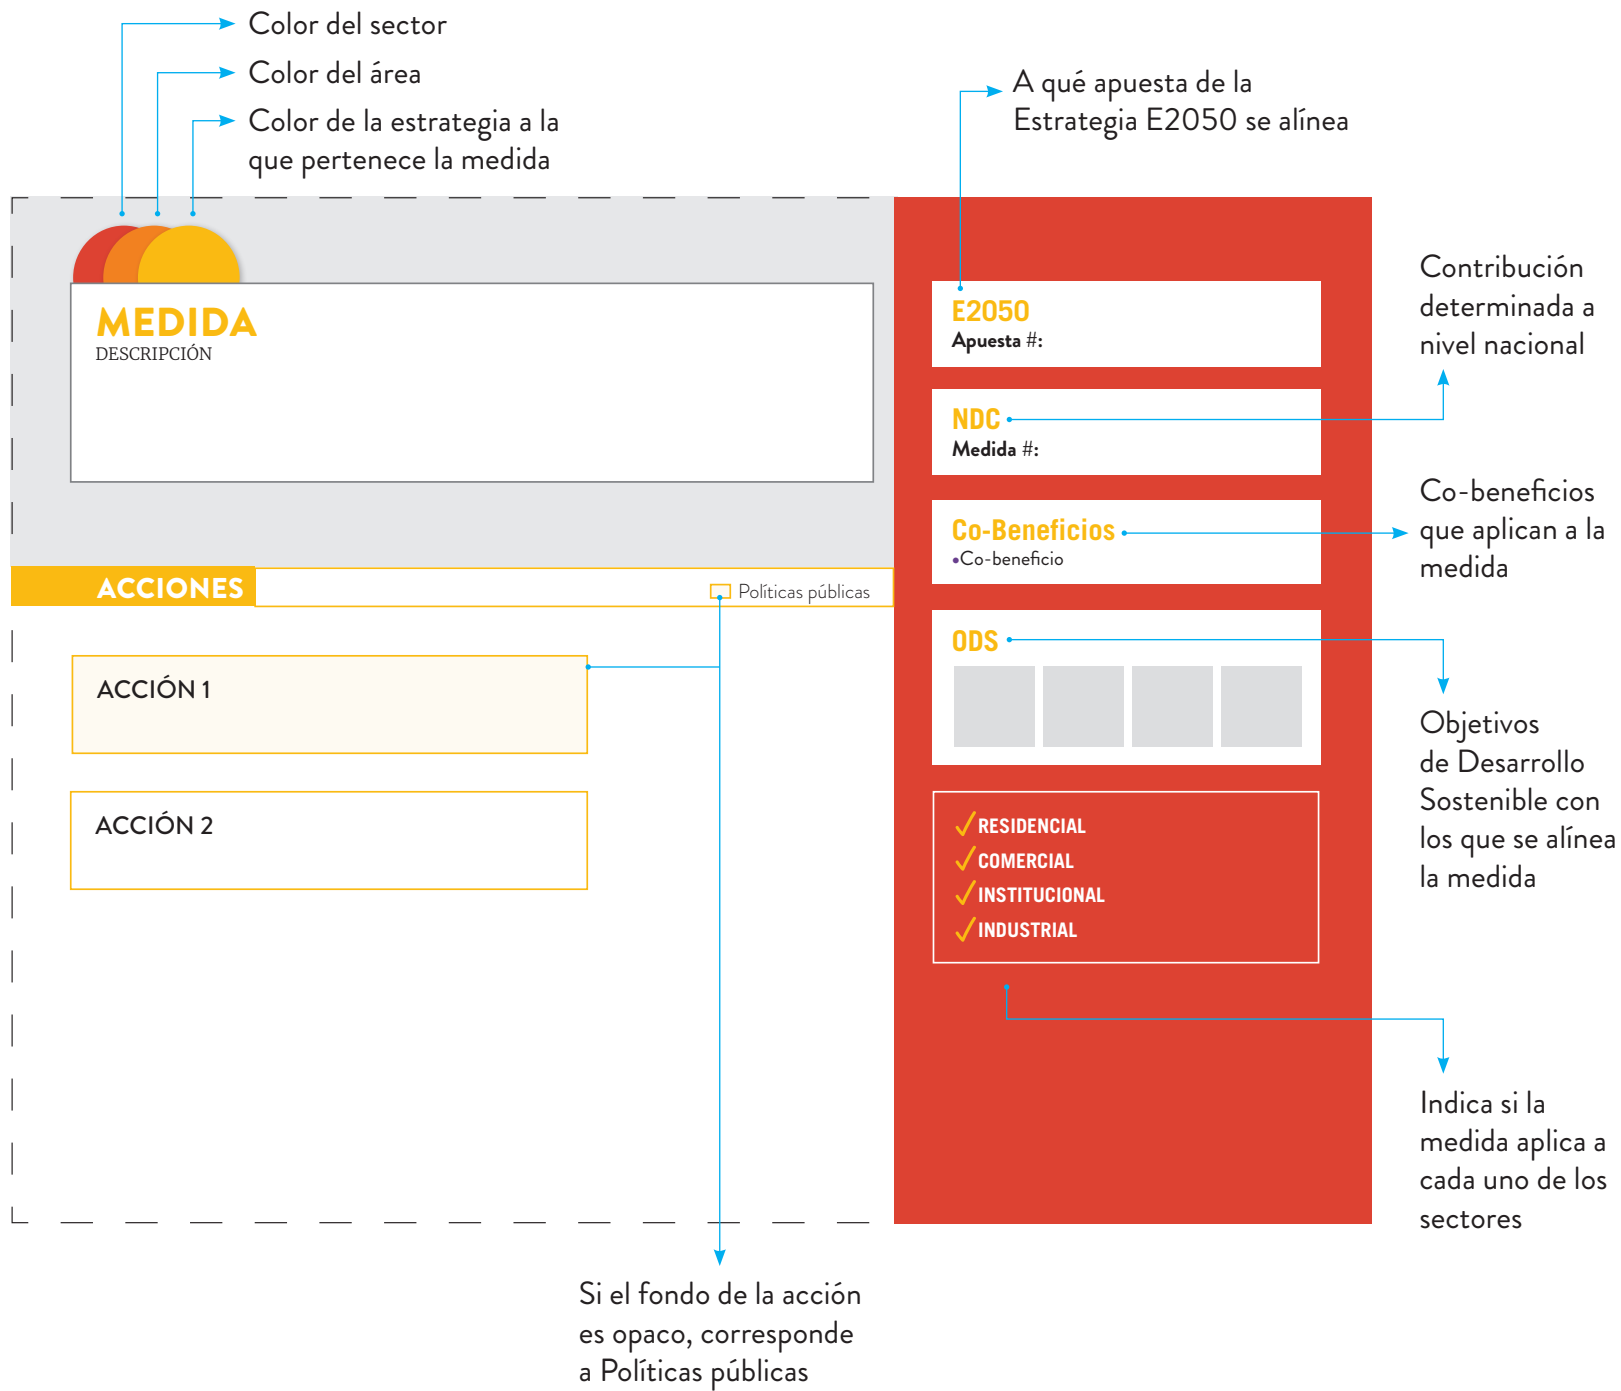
Color del sector
Color del área
Color de la estrategia a la que pertenece la medida

A qué apuesta de la Estrategia E2050 se alínea

MEDIDA
DESCRIPCIÓN

E2050
Apuesta #:

Contribución determinada a nivel nacional

NDC
Medida #:

Co-Beneficios
•Co-beneficio

Co-beneficios que aplican a la medida

ACCIONES
Políticas públicas

ODS

ACCIÓN 1

Objetivos de Desarrollo Sostenible con los que se alínea la medida

ACCIÓN 2

RESIDENCIAL
COMERCIAL
INSTITUCIONAL
INDUSTRIAL

Indica si la medida aplica a cada uno de los sectores

Si el fondo de la acción es opaco, corresponde a Políticas públicas